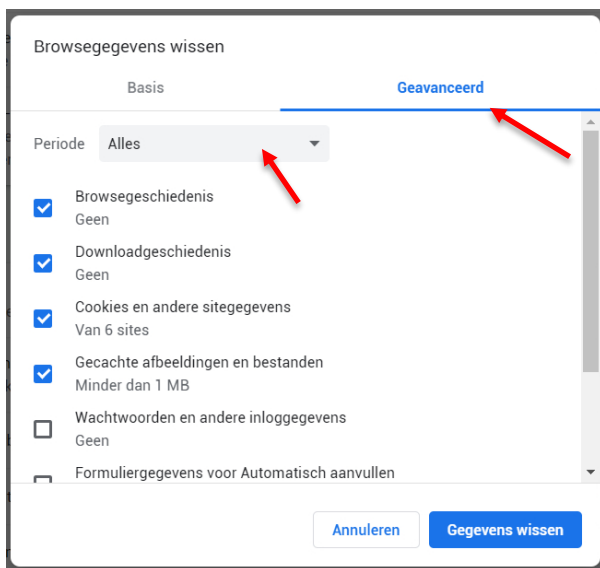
Browsegegevens wissen

Basis

Geavanceerd

Periode Alles

Browsegeschiedenis
Geen

Downloadgeschiedenis
Geen

Cookies en andere sitegegevens
Van 6 sites

Gecachte afbeeldingen en bestanden
Minder dan 1 MB

Wachtwoorden en andere inloggegevens
Geen

Formuliergegevens voor Automatisch aanvullen

Annuleren

Gegevens wissen